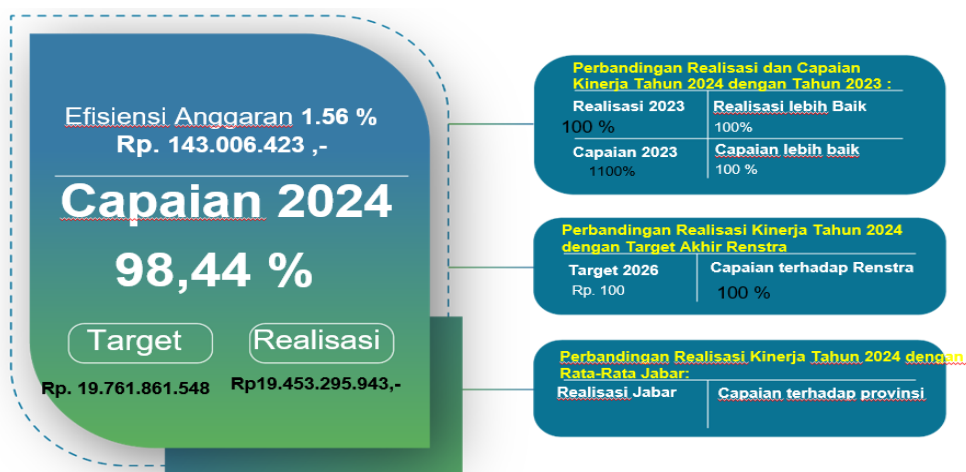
Efisiensi Anggaran 1.56 %
Rp. 143.006.423 ,-

Capaian 2024

98,44 %

Target

Realisasi

Rp. 19.761.861.548

Rp19.453.295.943,-

Perbandingan Realisasi dan Capaian Kinerja Tahun 2024 dengan Tahun 2023 :

| Realisasi 2023 100 % | Realisasi lebih Baik 100% |
|---|---|
| Capaian 2023 1100% | Capaian lebih baik 100 % |

Perbandingan Realisasi Kinerja Tahun 2024 dengan Target Akhir Renstra

| Target 2026 Rp. 100 | Capaian terhadap Renstra 100 % |
|---|---|

Perbandingan Realisasi Kinerja Tahun 2024 dengan Rata-Rata Jabar:

| Realisasi Jabar | Capaian terhadap provinsi |
|---|---|